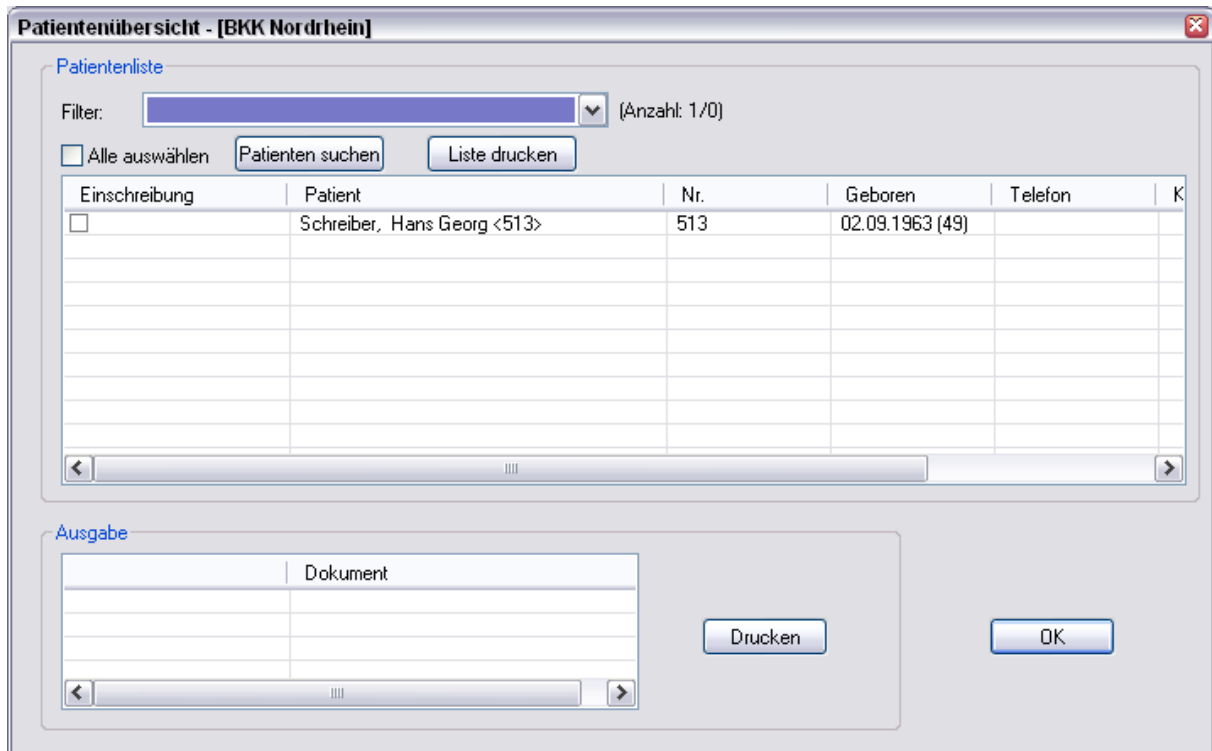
Patientenübersicht - [BKK Nordrhein]

Patientenliste

Filter: (Anzahl: 1/0)

Alle auswählen Patienten suchen Liste drucken

| Einschreibung | Patient | Nr. | Geboren | Telefon | K |
|---|---|---|---|---|---|
| | Schreiber, Hans Georg <513> | 513 | 02.09.1963 (49) | | |

Ausgabe

| | Dokument |
|---|---|

Drucken

OK